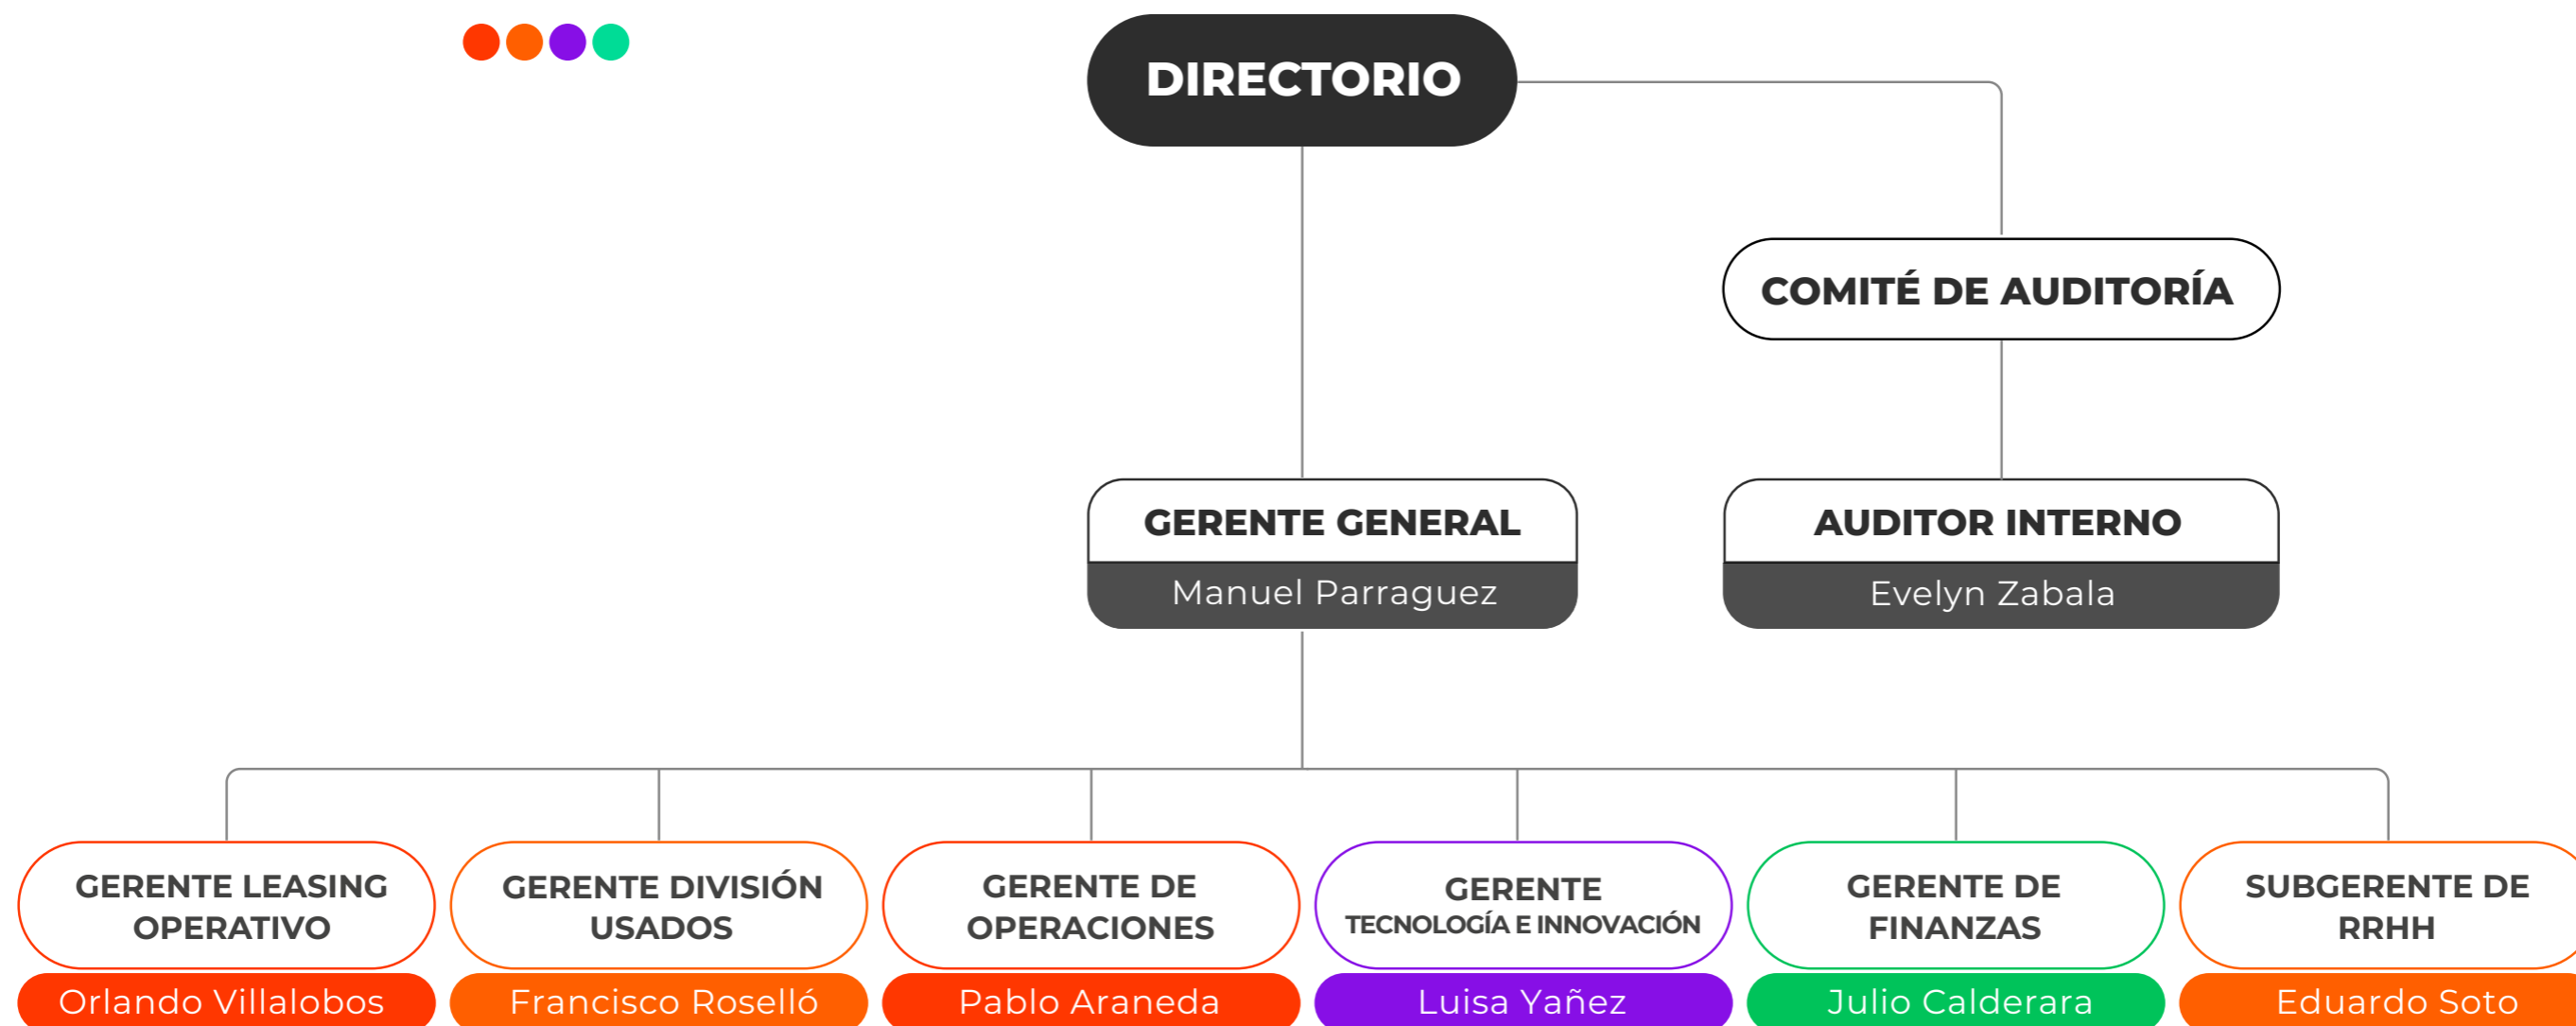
DIRECTORIO

COMITÉ DE AUDITORÍA

GERENTE GENERAL
Manuel Parraguez

AUDITOR INTERNO
Evelyn Zabala

GERENTE LEASING OPERATIVO
Orlando Villalobos

GERENTE DIVISIÓN USADOS
Francisco Roselló

GERENTE DE OPERACIONES
Pablo Araneda

GERENTE TECNOLOGÍA E INNOVACIÓN
Luisa Yañez

GERENTE DE FINANZAS
Julio Calderara

SUBGERENTE DE RRHH
Eduardo Soto